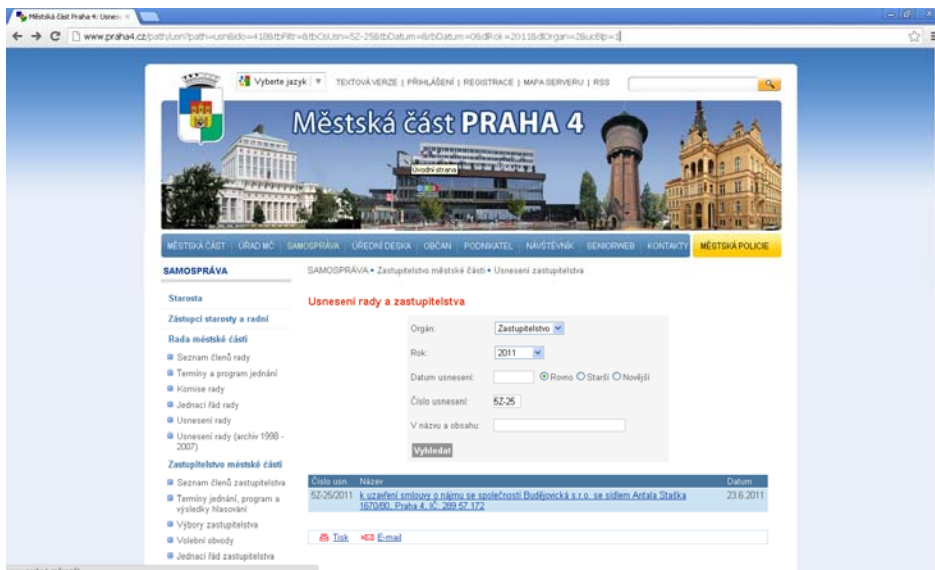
Městská část Praha 4: Usnes ×

www.praha4.cz/path/usn?path=usn&ido=418&tbFltr=&tbCisUsn=5Z-25&tbDatum=&rbDatum=0&dRok=2011&dOrgan=2&sucBp=1

Vyberte jazyk | ▼ TEXTOVÁ VERZE | PŘIHLÁŠENÍ | REGISTRACE | MAPA SERVERU | RSS

Městská část PRAHA 4

Úvodní strana

MĚSTSKÁ ČÁST | ÚŘAD MČ | SAMOSPRÁVA | ÚŘEDNÍ DESKA | OBČAN | PODNIKATEL | NÁVŠTĚVNÍK | SENIORWEB | KONTAKTY | MĚSTSKÁ POLICIE

SAMOSPRÁVA

Starosta

Zástupci starosty a radní

Rada městské části

Seznam členů rady

Termíny a program jednání

Komise rady

Jednací řád rady

Usnesení rady

Usnesení rady (archiv 1998 - 2007)

Zastupitelstvo městské části

Seznam členů zastupitelstva

Termíny jednání, program a výsledky hlasování

Výbory zastupitelstva

Volební obvody

Jednací řád zastupitelstva

SAMOSPRÁVA • Zastupitelstvo městské části • Usnesení zastupitelstva

Usnesení rady a zastupitelstva

Orgán: Zastupitelstvo

Rok: 2011

Datum usnesení: Rovno Starší Novější

Číslo usnesení: 5Z-25

V názvu a obsahu:

Vyhledat

| Číslo usn. | Název | Datum |
|---|---|---|
| 5Z-25/2011 | k uzavření smlouvy o nájmu se společností Budějovická s.r.o. se sídlem Antala Staška 1670/80, Praha 4, IČ: 289 57 172 | 23.6.2011 |

Tisk E-mail